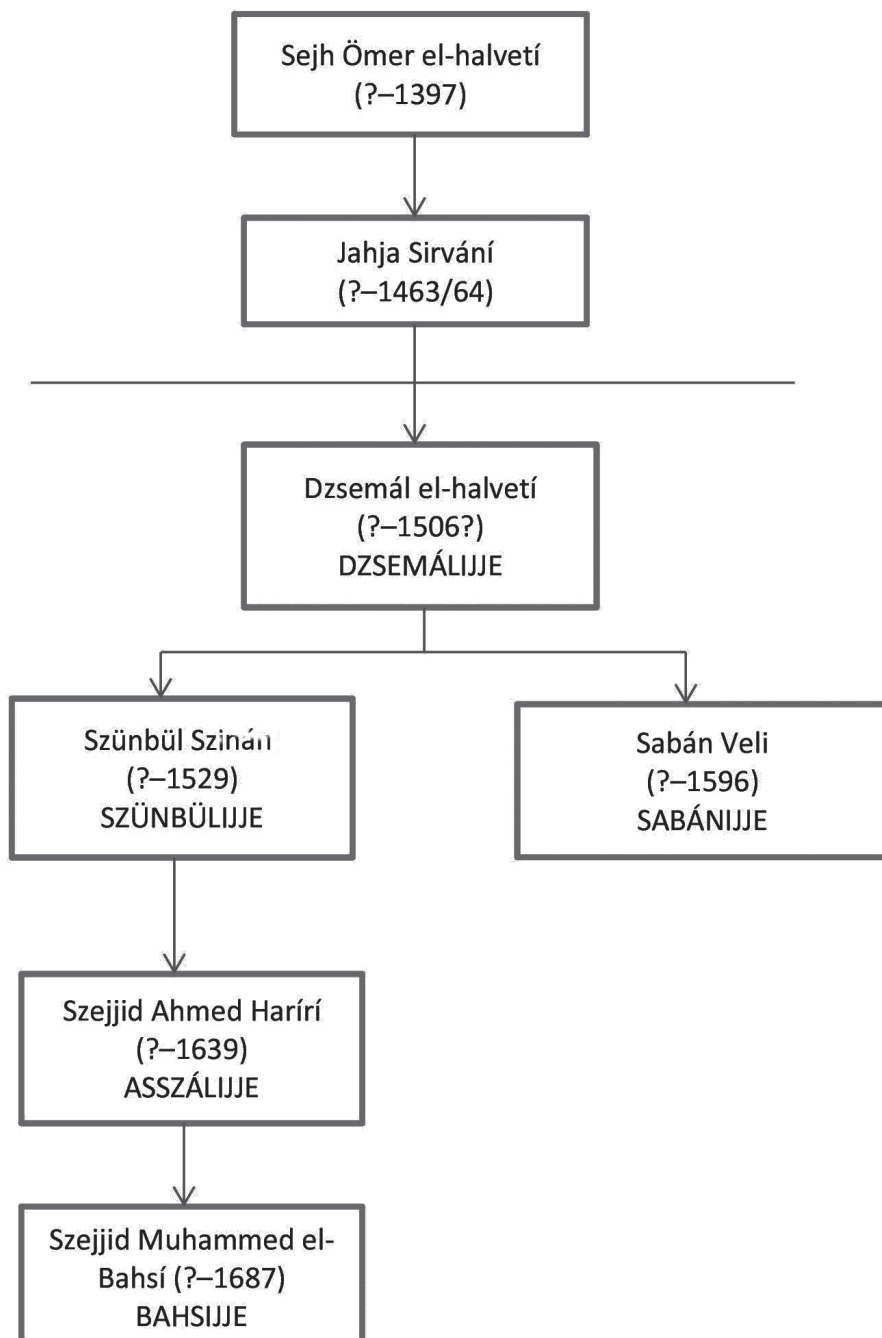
Sejh Ömer el-halvetí
(?–1397)

Jahja Sirváni
(?–1463/64)

Dzsemál el-halvetí
(?–1506?)
DZSEMÁLIJJE

Szünbül Szinán
(?–1529)
SZÜNBÜLIJJE

Sabán Veli
(?–1596)
SABÁNIJJE

Szejjid Ahmed Harírí
(?–1639)
ASSZÁLIJJE

Szejjid Muhammed el-Bahsí (?–1687)
BAHSIJJE